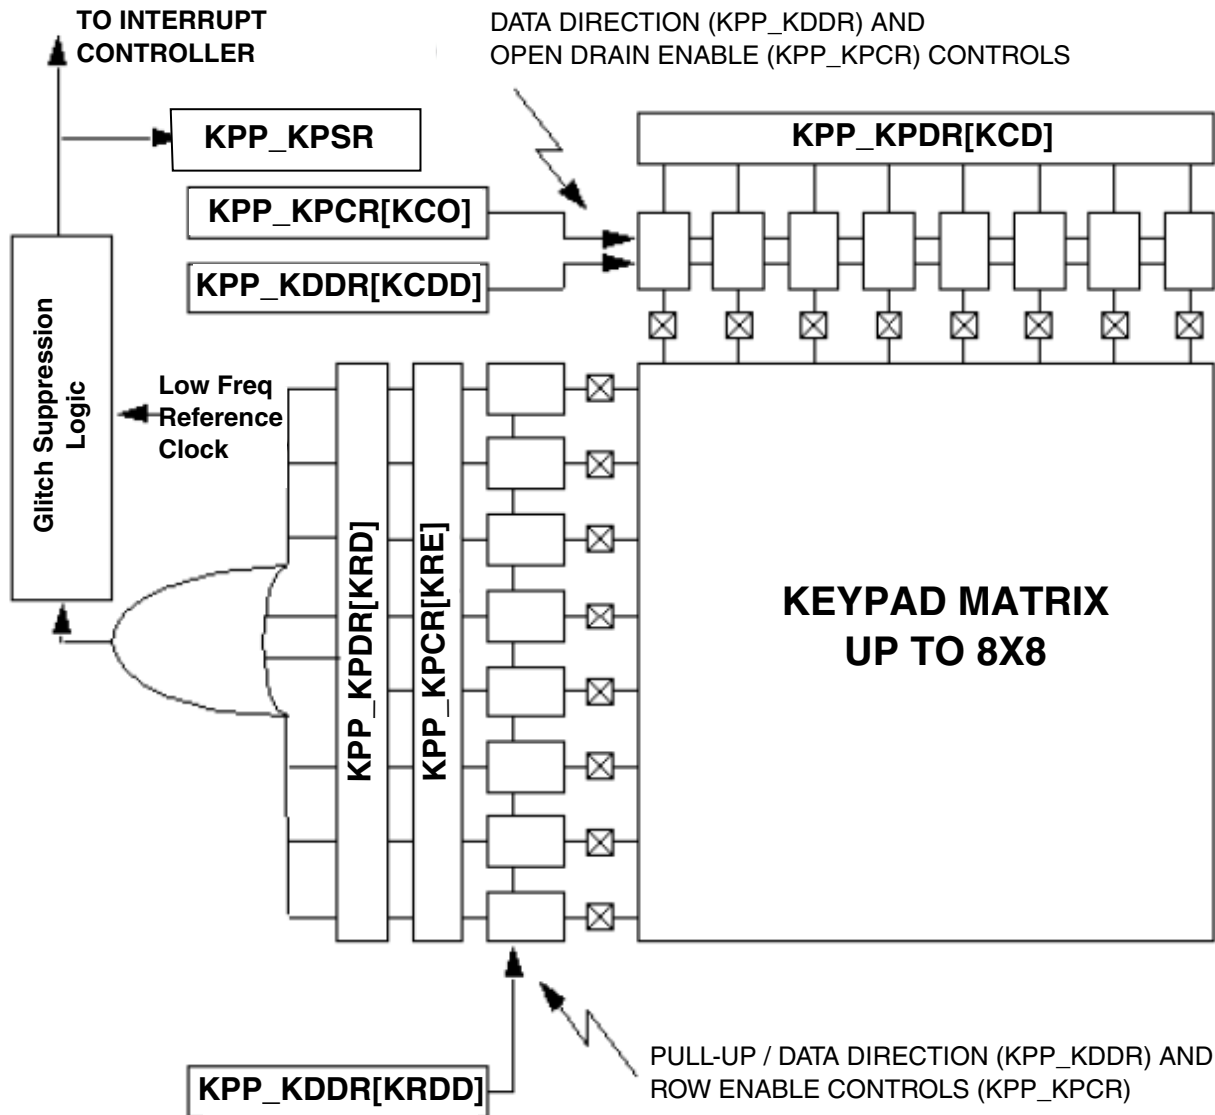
TO INTERRUPT CONTROLLER

DATA DIRECTION (KPP_KDDR) AND OPEN DRAIN ENABLE (KPP_KPCR) CONTROLS

KPP_KPSR

KPP_KPDR[KCD]

KPP_KPCR[KCO]

KPP_KDDR[KCDD]

Glitch Suppression Logic

Low Freq Reference Clock

KPP_KPDR[KRD]

KPP_KPCR[KRE]

KEYPAD MATRIX UP TO 8X8

KPP_KDDR[KRDD]

PULL-UP / DATA DIRECTION (KPP_KDDR) AND ROW ENABLE CONTROLS (KPP_KPCR)